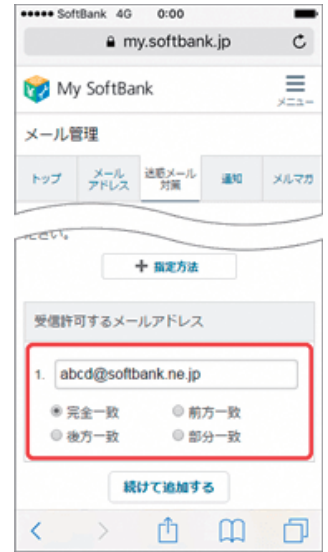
●●●●● SoftBank 4G 0:00

my.softbank.jp

My SoftBank

メニュー

メール管理

トップ

メールアドレス

迷惑メール対策

通知

メルマガ

さい。

＋ 指定方法

受信許可するメールアドレス

1. abcd@softbank.ne.jp

完全一致

前方一致

後方一致

部分一致

続けて追加する